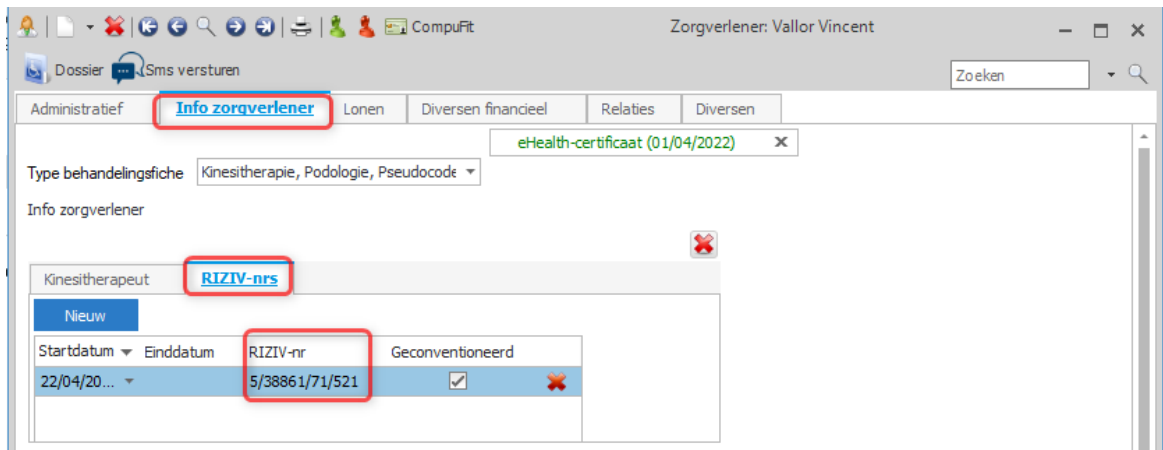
CompuFit

Zorgverlener: Vallor Vincent

Dossier Sms versturen

Zoeken

Administratief | Info zorgverlener | Lonen | Diversen financieel | Relaties | Diversen

eHealth-certificaat (01/04/2022)

Type behandelingsfiche Kinesitherapie, Podologie, Pseudocode

Info zorgverlener

Kinesitherapeut | RIZIV-nrs

Nieuw

| Startdatum | Einddatum | RIZIV-nr | Geconventioneerd |
|---|---|---|---|
| 22/04/20... | | 5/38861/71/521 | ✓ |